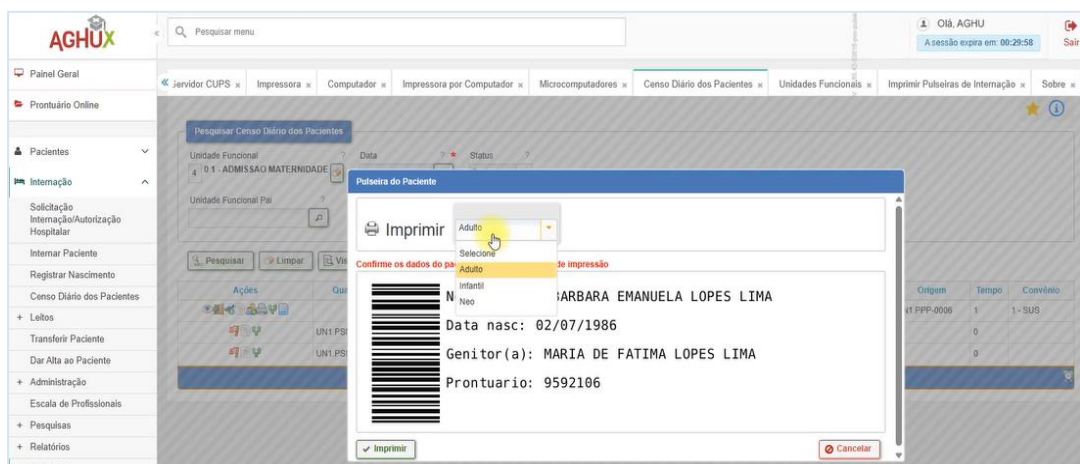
AGHUX

Pesquisar menu

Olá, AGHU
A sessão expira em: 00:29:58
Sair

Painel Geral
Prontuário Online
Pacientes
Internação
Solicitação Internação/Autorização Hospitalar
Internar Paciente
Registrar Nascimento
Censo Diário dos Pacientes
+ Leitos
Transferir Paciente
Dar Alta ao Paciente
+ Administração
Escala de Profissionais
+ Pesquisas
+ Relatórios

Servidor CUPS × | Impressora × | Computador × | Impressora por Computador × | Microcomputadores × | Censo Diário dos Pacientes × | Unidades Funcionais × | Imprimir Pulseiras de Internação × | Sobre ×

Pesquisar Censo Diário dos Pacientes
Unidade Funcional ? | Data ? * | Status ?
4 0 1 - ADMISSAO MATERNIDADE
Unidade Funcional Pai ?

Pesquisar | Limpar | Vis

| Ações | Qu | | Origem | Tempo | Convênio |
|---|---|---|---|---|---|
| | | | 1 PPP-0006 | 1 | 1 - SUS |
| | UN1.PS | | | 0 | |
| | UN1.PS | | | 0 | |

Pulseira do Paciente

Imprimir Adulto
Selecione
Adulto
Infantil
Neo

Confirme os dados do pa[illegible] de impressão

N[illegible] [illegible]ARBARA EMANUELA LOPES LIMA
Data nasc: 02/07/1986
Genitor(a): MARIA DE FATIMA LOPES LIMA
Prontuario: 9592106

Imprimir
Cancelar